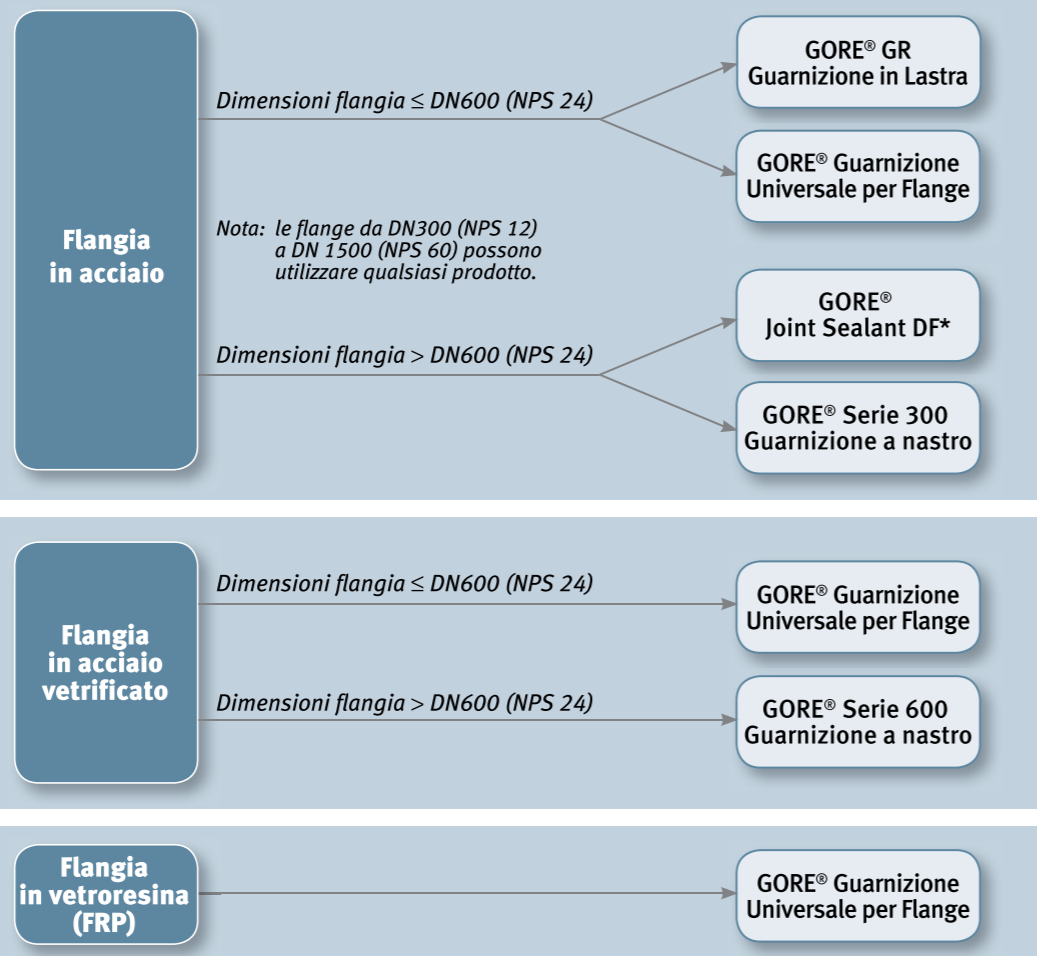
Flangia in acciaio

Dimensioni flangia ≤ DN600 (NPS 24)

GORE® GR Guarnizione in Lastra

GORE® Guarnizione Universale per Flange

Nota: le flange da DN300 (NPS 12) a DN 1500 (NPS 60) possono utilizzare qualsiasi prodotto.

Dimensioni flangia > DN600 (NPS 24)

GORE® Joint Sealant DF*

GORE® Serie 300 Guarnizione a nastro

Flangia in acciaio vetrificato

Dimensioni flangia ≤ DN600 (NPS 24)

GORE® Guarnizione Universale per Flange

Dimensioni flangia > DN600 (NPS 24)

GORE® Serie 600 Guarnizione a nastro

Flangia in vetroresina (FRP)

GORE® Guarnizione Universale per Flange